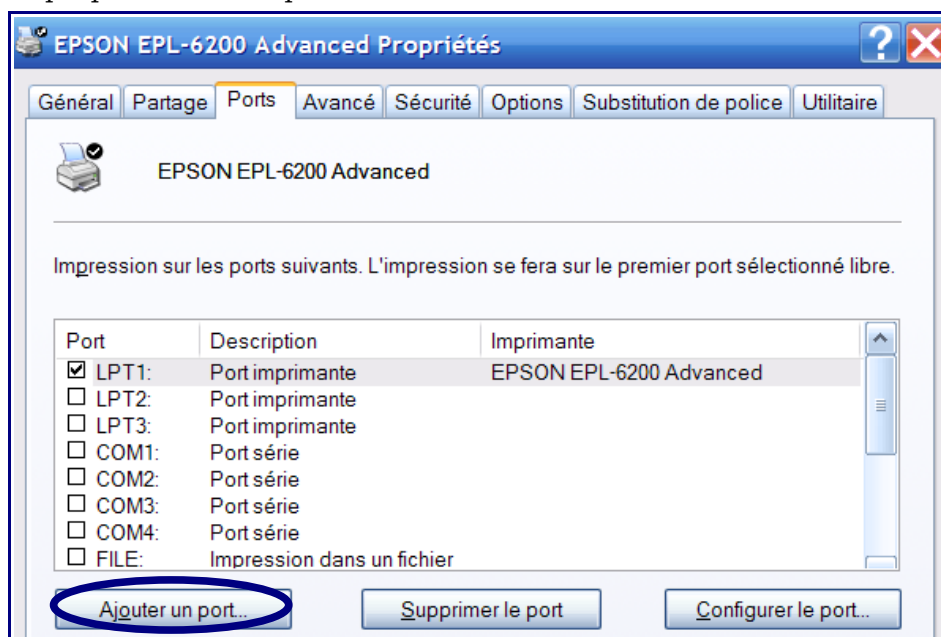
EPSON EPL-6200 Advanced Propriétés

Général | Partage | Ports | Avancé | Sécurité | Options | Substitution de police | Utilitaire

EPSON EPL-6200 Advanced

Impression sur les ports suivants. L'impression se fera sur le premier port sélectionné libre.

| Port | Description | Imprimante |
|---|---|---|
| ☑ LPT1: | Port imprimante | EPSON EPL-6200 Advanced |
| ☐ LPT2: | Port imprimante | |
| ☐ LPT3: | Port imprimante | |
| ☐ COM1: | Port série | |
| ☐ COM2: | Port série | |
| ☐ COM3: | Port série | |
| ☐ COM4: | Port série | |
| ☐ FILE: | Impression dans un fichier | |

Ajouter un port... | Supprimer le port | Configurer le port...